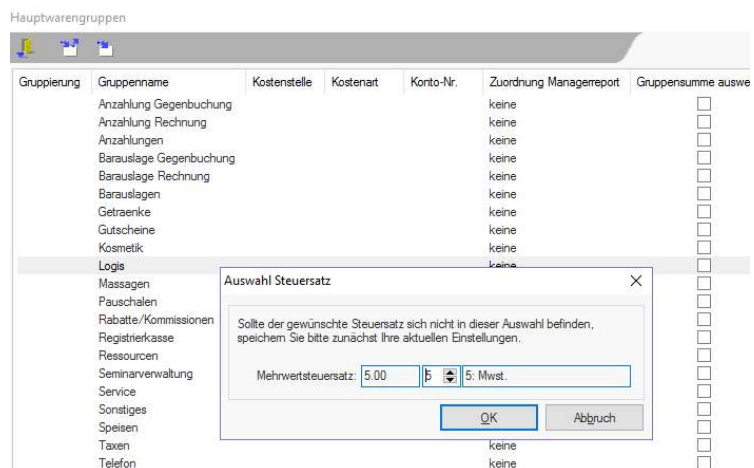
Hauptwarengruppen

| Gruppierung | Gruppenname | Kostenstelle | Kostenart | Konto-Nr. | Zuordnung Managerreport | Gruppensumme auswe |
|---|---|---|---|---|---|---|
| | Anzahlung Gegenbuchung | | | | keine | ☐ |
| | Anzahlung Rechnung | | | | keine | ☐ |
| | Anzahlungen | | | | keine | ☐ |
| | Barauslage Gegenbuchung | | | | keine | ☐ |
| | Barauslage Rechnung | | | | keine | ☐ |
| | Barauslagen | | | | keine | ☐ |
| | Getraenke | | | | keine | ☐ |
| | Gutscheine | | | | keine | ☐ |
| | Kosmetik | | | | keine | ☐ |
| | Logis | | | | keine | ☐ |
| | Massagen | | | | | ☐ |
| | Pauschalen | | | | | ☐ |
| | Rabatte/Kommissionen | | | | | ☐ |
| | Registrierkasse | | | | | ☐ |
| | Ressourcen | | | | | ☐ |
| | Seminarverwaltung | | | | | ☐ |
| | Service | | | | | ☐ |
| | Sonstiges | | | | | ☐ |
| | Speisen | | | | | ☐ |
| | Taxen | | | | keine | ☐ |
| | Telefon | | | | keine | ☐ |

Auswahl Steuersatz

Sollte der gewünschte Steuersatz sich nicht in dieser Auswahl befinden, speichern Sie bitte zunächst Ihre aktuellen Einstellungen.

Mehrwertsteuersatz: 5.00 5 5: Mwst.

OK Abbruch